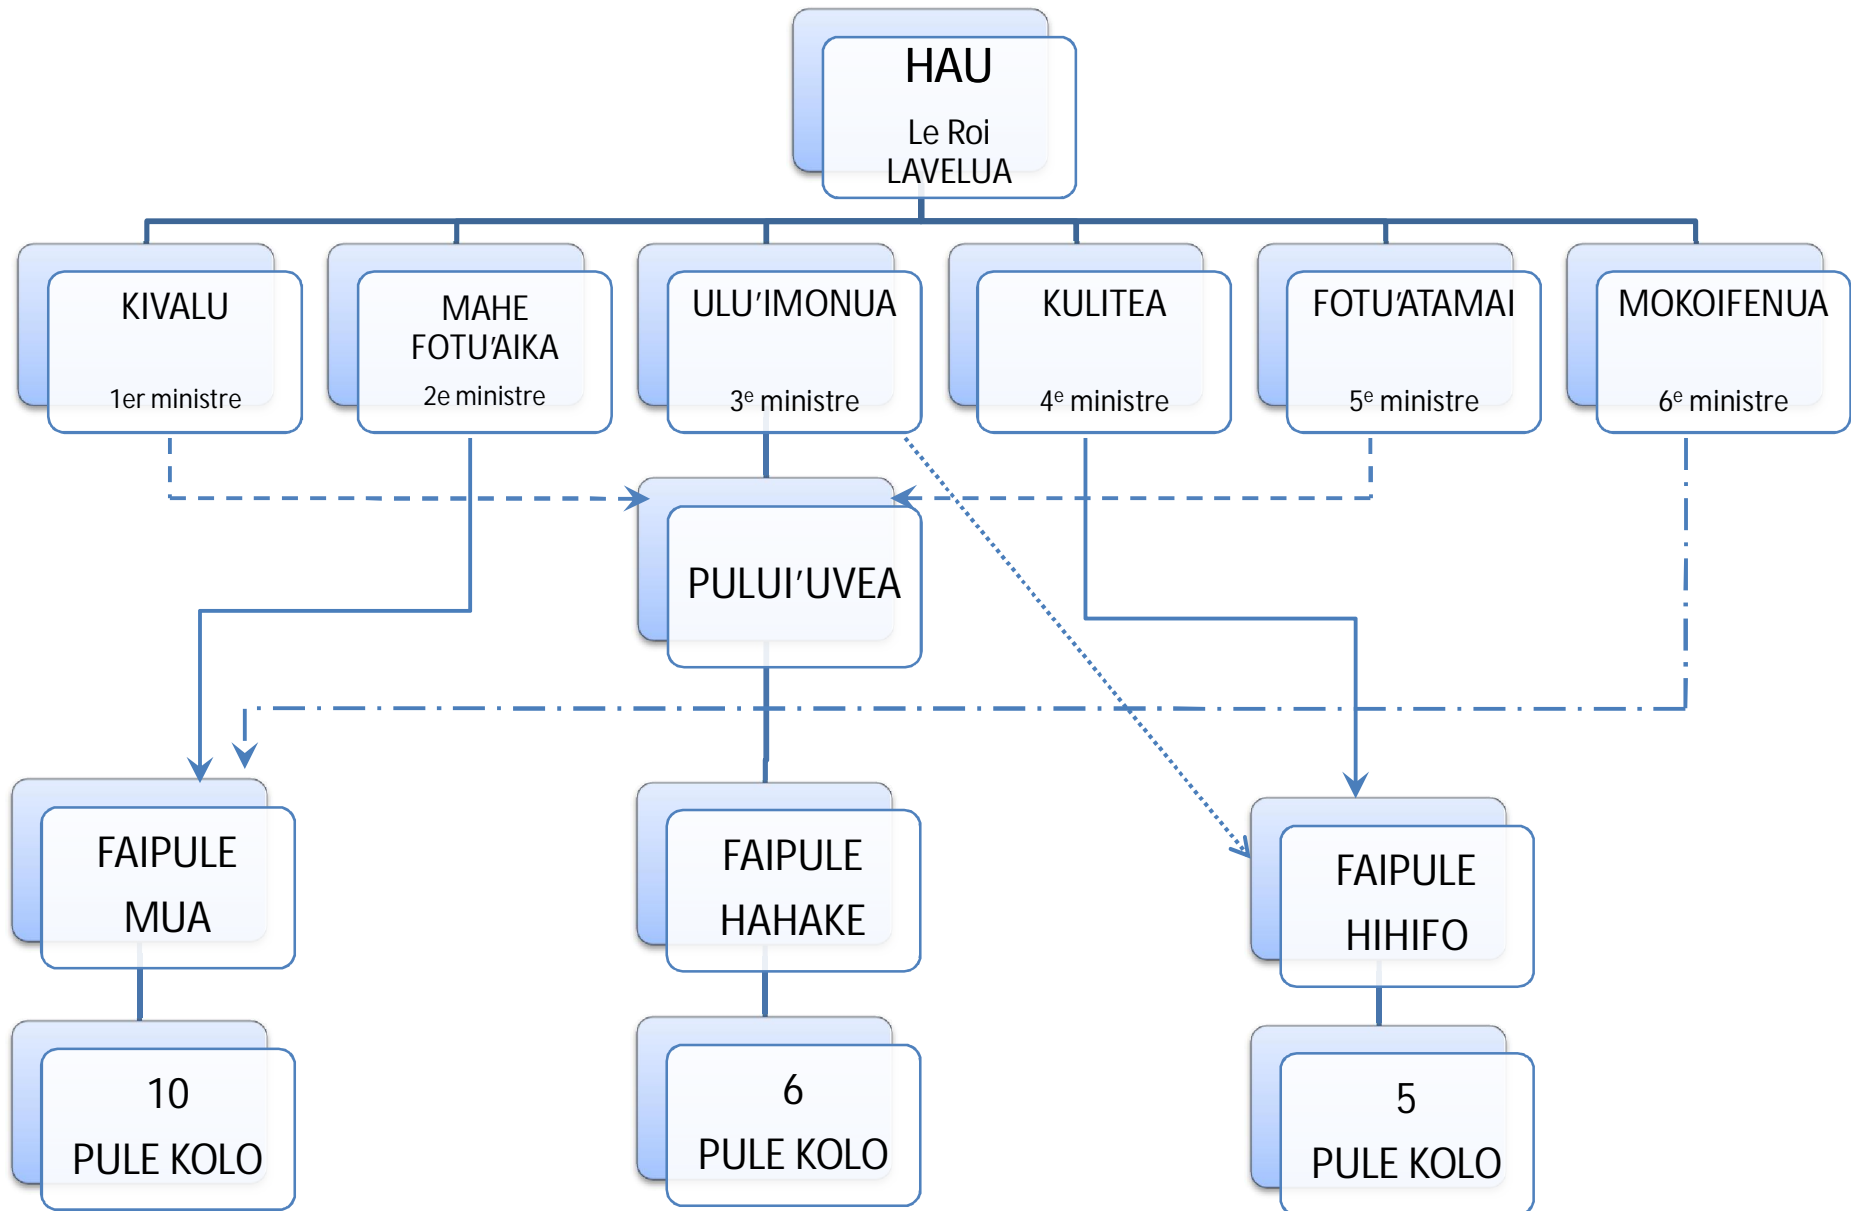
HAU

Le Roi LAVELUA

KIVALU

1er ministre

MAHE FOTU'AIKA

2e ministre

ULU'IMONUA

3$^{e}$ ministre

KULITEA

4$^{e}$ ministre

FOTU'ATAMAI

5$^{e}$ ministre

MOKOIFENUA

6$^{e}$ ministre

PULUI'UVEA

FAIPULE MUA

FAIPULE HAHAKE

FAIPULE HIHIFO

10 PULE KOLO

6 PULE KOLO

5 PULE KOLO